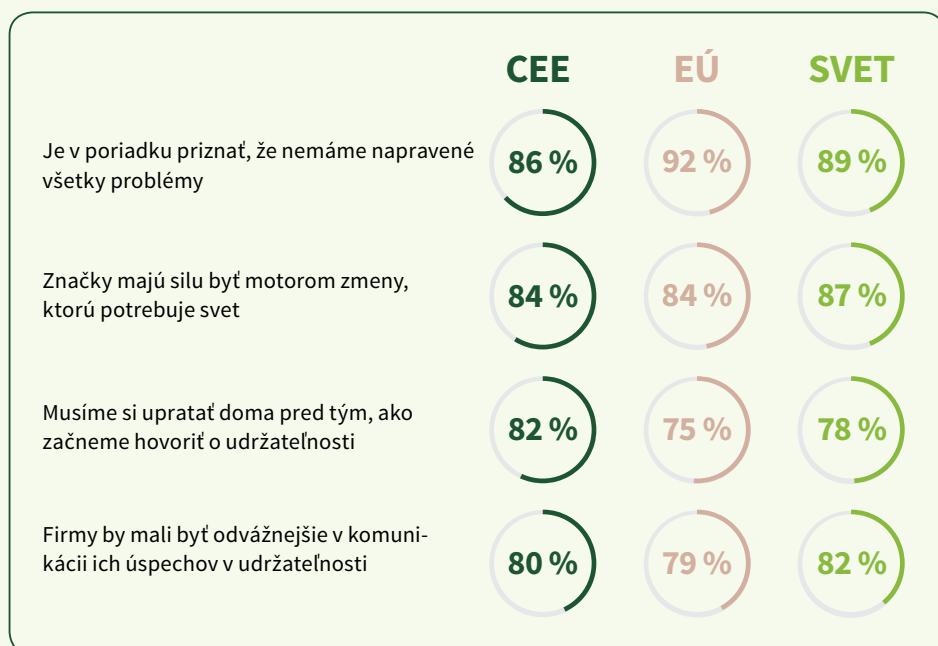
| | CEE | EÚ | SVET |
|---|---|---|---|
| Je v poriadku priznať, že nemáme napravené všetky problémy | 86 % | 92 % | 89 % |
| Značky majú silu byť motorom zmeny, ktorú potrebuje svet | 84 % | 84 % | 87 % |
| Musíme si upratať doma pred tým, ako začneme hovoriť o udržateľnosti | 82 % | 75 % | 78 % |
| Firmy by mali byť odvážnejšie v komunikácii ich úspechov v udržateľnosti | 80 % | 79 % | 82 % |